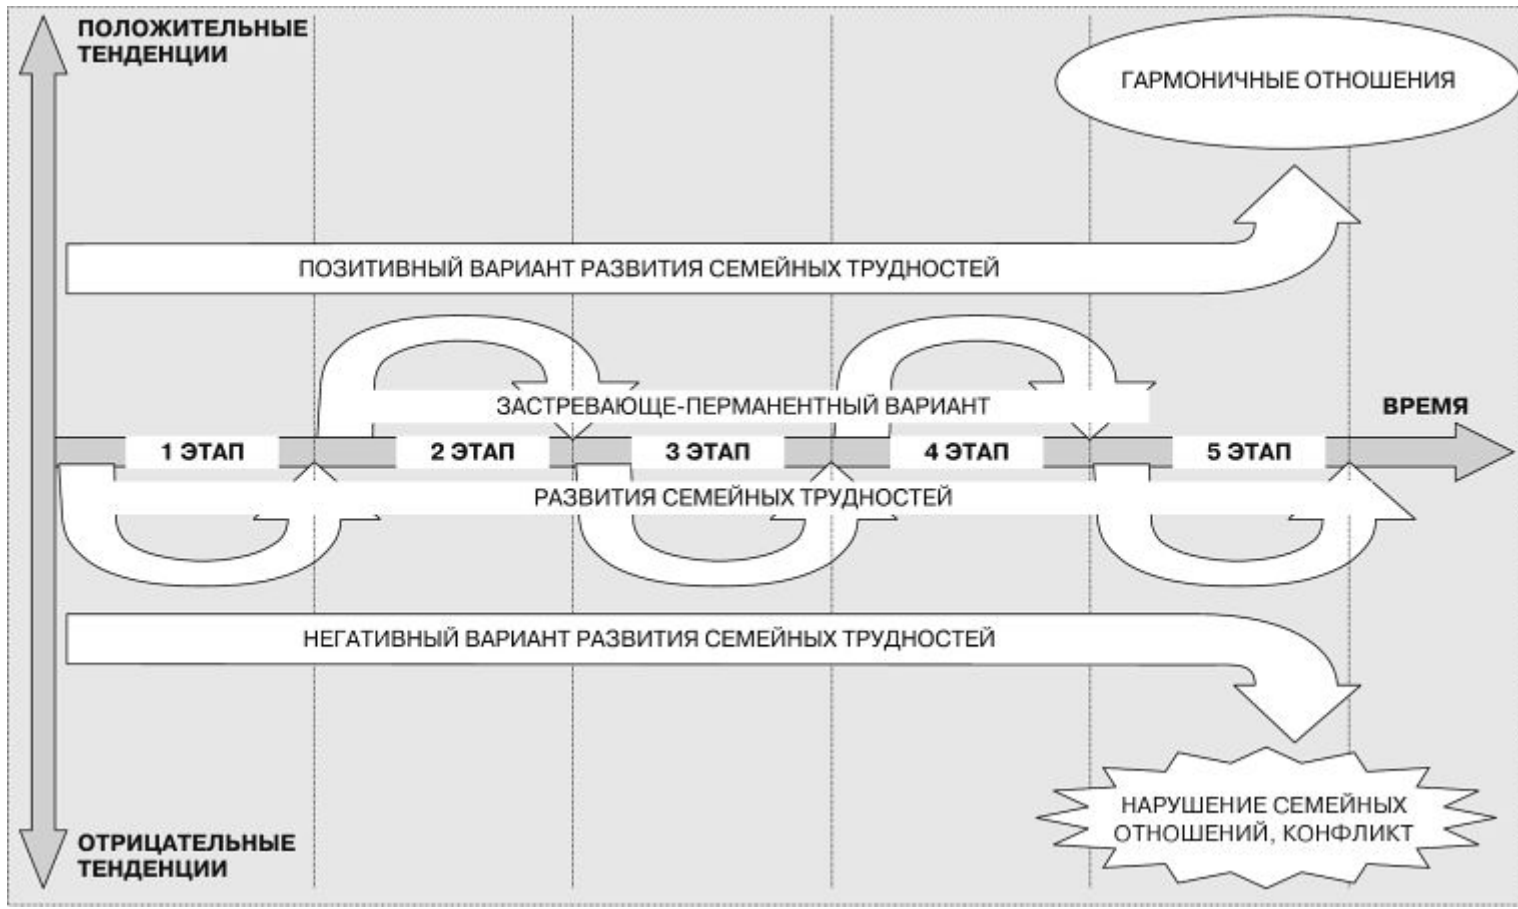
ПОЛОЖИТЕЛЬНЫЕ ТЕНДЕНЦИИ

ГАРМОНИЧНЫЕ ОТНОШЕНИЯ

ПОЗИТИВНЫЙ ВАРИАНТ РАЗВИТИЯ СЕМЕЙНЫХ ТРУДНОСТЕЙ

ЗАСТРЕВАЮЩЕ-ПЕРМАНЕНТНЫЙ ВАРИАНТ

ВРЕМЯ

1 ЭТАП

2 ЭТАП

3 ЭТАП

4 ЭТАП

5 ЭТАП

РАЗВИТИЯ СЕМЕЙНЫХ ТРУДНОСТЕЙ

НЕГАТИВНЫЙ ВАРИАНТ РАЗВИТИЯ СЕМЕЙНЫХ ТРУДНОСТЕЙ

НАРУШЕНИЕ СЕМЕЙНЫХ ОТНОШЕНИЙ, КОНФЛИКТ

ОТРИЦАТЕЛЬНЫЕ ТЕНДЕНЦИИ